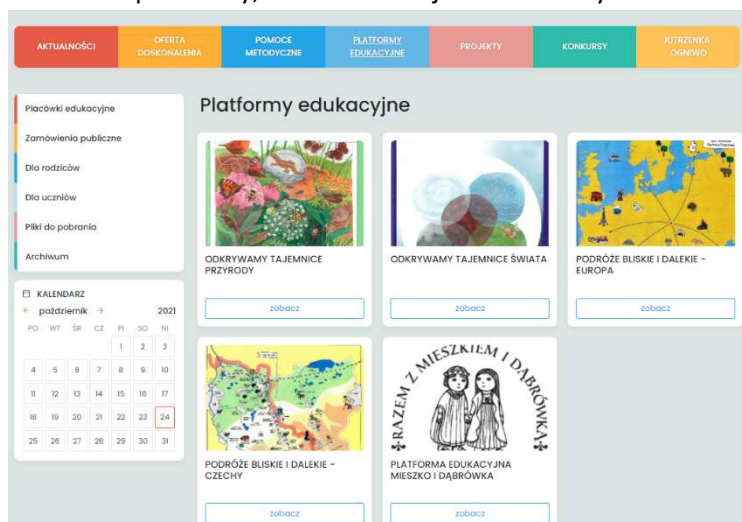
AKTUALNOŚCI | OFERTA DOSKONALENIA | POMOCE METODYCZNE | PLATFORMY EDUKACYJNE | PROJEKTY | KONKURSY | JUTRZENKA OGNIWO

Placówki edukacyjne
Zamówienia publiczne
Dla rodziców
Dla uczniów
Pliki do pobrania
Archiwum

KALENDARZ
październik 2021

| PO | WT | ŚR | CZ | PI | SO | NI |
|---|---|---|---|---|---|---|
| | | | | 1 | 2 | 3 |
| 4 | 5 | 6 | 7 | 8 | 9 | 10 |
| 11 | 12 | 13 | 14 | 15 | 16 | 17 |
| 18 | 19 | 20 | 21 | 22 | 23 | 24 |
| 25 | 26 | 27 | 28 | 29 | 30 | 31 |

Platformy edukacyjne

ODKRYWAMY TAJEMNICE PRZYRODY
zobacz

ODKRYWAMY TAJEMNICE ŚWIATA
zobacz

PODRÓŻE BLISKIE I DALEKIE - EUROPA
zobacz

PODRÓŻE BLISKIE I DALEKIE - CZECHY
zobacz

RAZEM Z MIESZKIEM I DĄBRÓWKĄ
PLATFORMA EDUKACYJNA MIESZKO I DĄBRÓWKA
zobacz